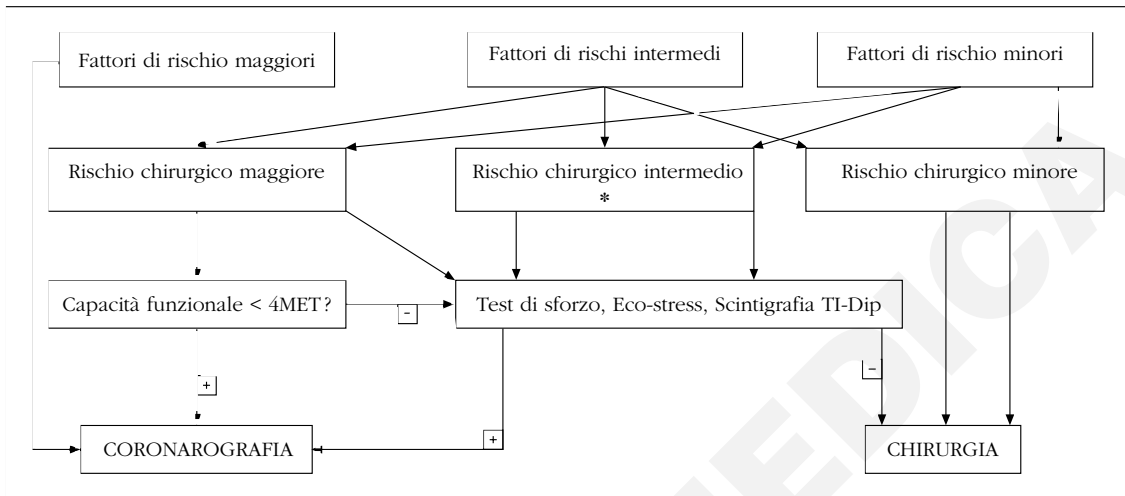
Fattori di rischio maggiori

Fattori di rischi intermedi

Fattori di rischio minori

Rischio chirurgico maggiore

Rischio chirurgico intermedio *

Rischio chirurgico minore

Capacità funzionale < 4MET?

−

Test di sforzo, Eco-stress, Scintigrafia TI-Dip

+

−

CORONAROGRAFIA

+

CHIRURGIA

EDICA